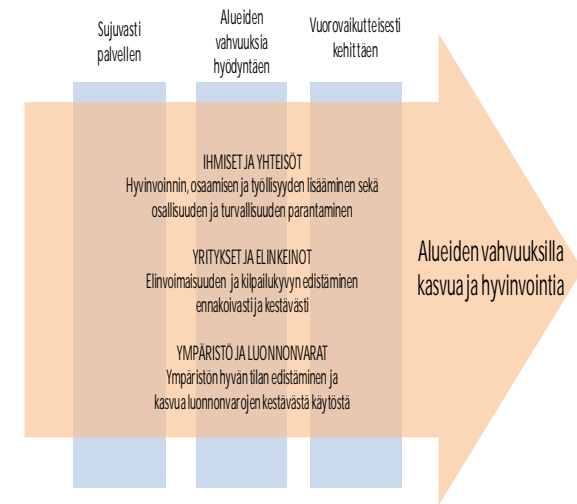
Sujuvasti palvellen

Alueiden vahvuuksia hyödyntäen

Vuorovaikutteisesti kehittäen

IHMISET JA YHTEISÖT
Hyvinvoinnin, osaamisen ja työllisyyden lisääminen sekä osallisuuden ja turvallisuuden parantaminen

YRITYKSET JA ELINKEINOT
Elinvoimaisuuden ja kilpailukyvyn edistäminen ennakoivasti ja kestävästi

YMPÄRISTÖ JA LUONNONVARAT
Ympäristön hyvän tilan edistäminen ja kasvua luonnonvarojen kestävästä käytöstä

Alueiden vahvuuksilla kasvua ja hyvinvointia